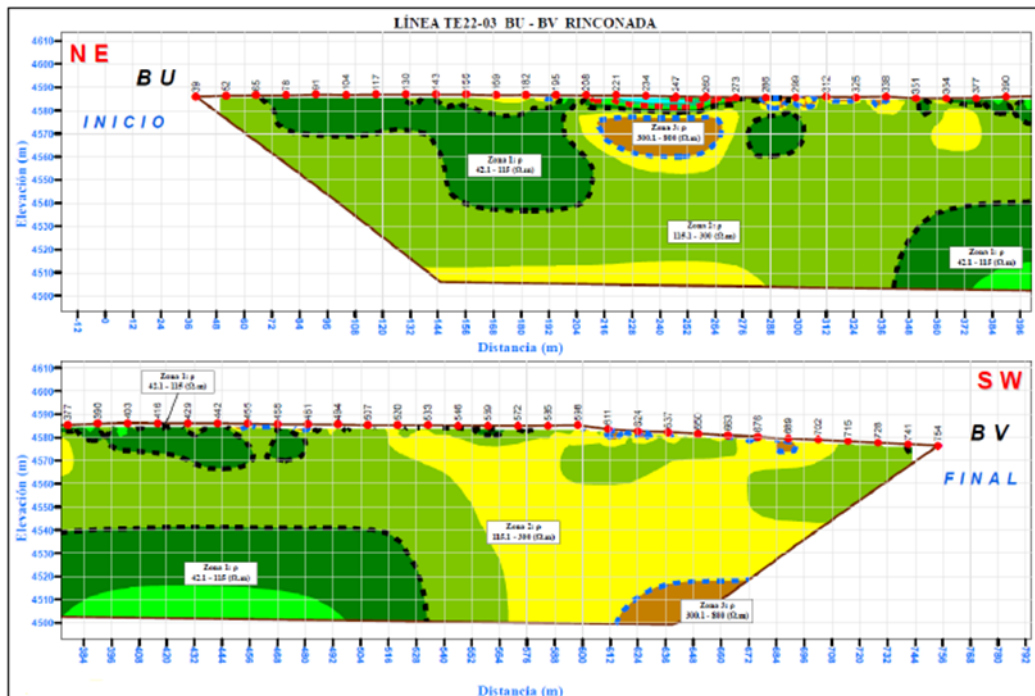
LÍNEA TE22-03 BU - BV RINCONADA

N E

B U

INICIO

Elevación (m)

4610
4600
4590
4580
4570
4560
4550
4540
4530
4520
4510
4500

Zona 1: ρ
42.1 - 115 (Ω.m)

Zona 3: ρ
300.1 - 800 (Ω.m)

Zona 2: ρ
115.1 - 300 (Ω.m)

Zona 1: ρ
42.1 - 115 (Ω.m)

Distancia (m)

S W

B V

FINAL

Elevación (m)

4610
4600
4590
4580
4570
4560
4550
4540
4530
4520
4510
4500

Zona 1: ρ
42.1 - 115 (Ω.m)

Zona 2: ρ
115.1 - 300 (Ω.m)

Zona 1: ρ
42.1 - 115 (Ω.m)

Zona 3: ρ
300.1 - 800 (Ω.m)

Distancia (m)